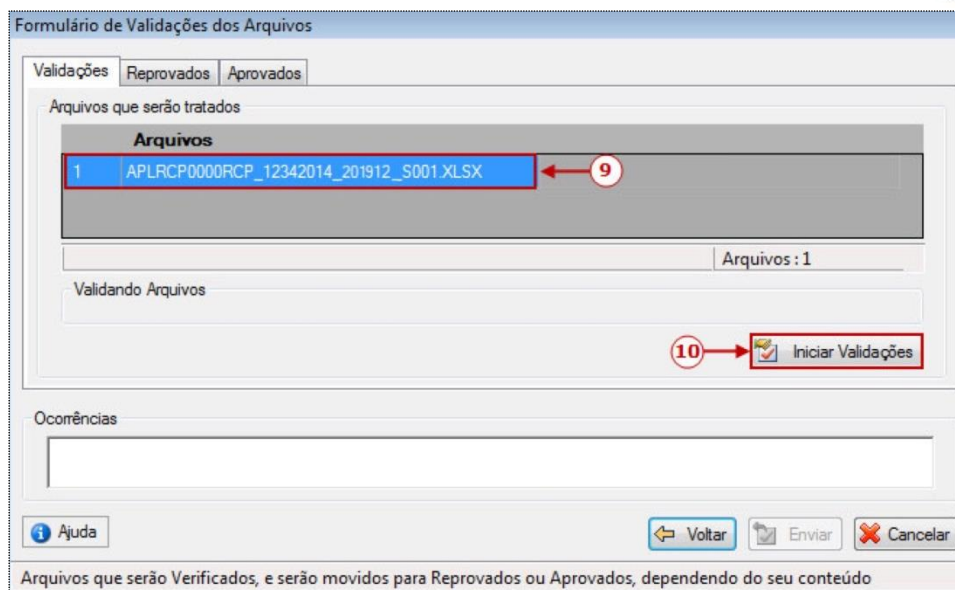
Formulário de Validações dos Arquivos

Validações | Reprovados | Aprovados

Arquivos que serão tratados

| | Arquivos |
|---|---|
| 1 | APLRCP0000RCP_12342014_201912_S001.XLSX |

9

Arquivos : 1

Validando Arquivos

10

Iniciar Validações

Ocorrências

Ajuda

Voltar

Enviar

Cancelar

Arquivos que serão Verificados, e serão movidos para Reprovados ou Aprovados, dependendo do seu conteúdo